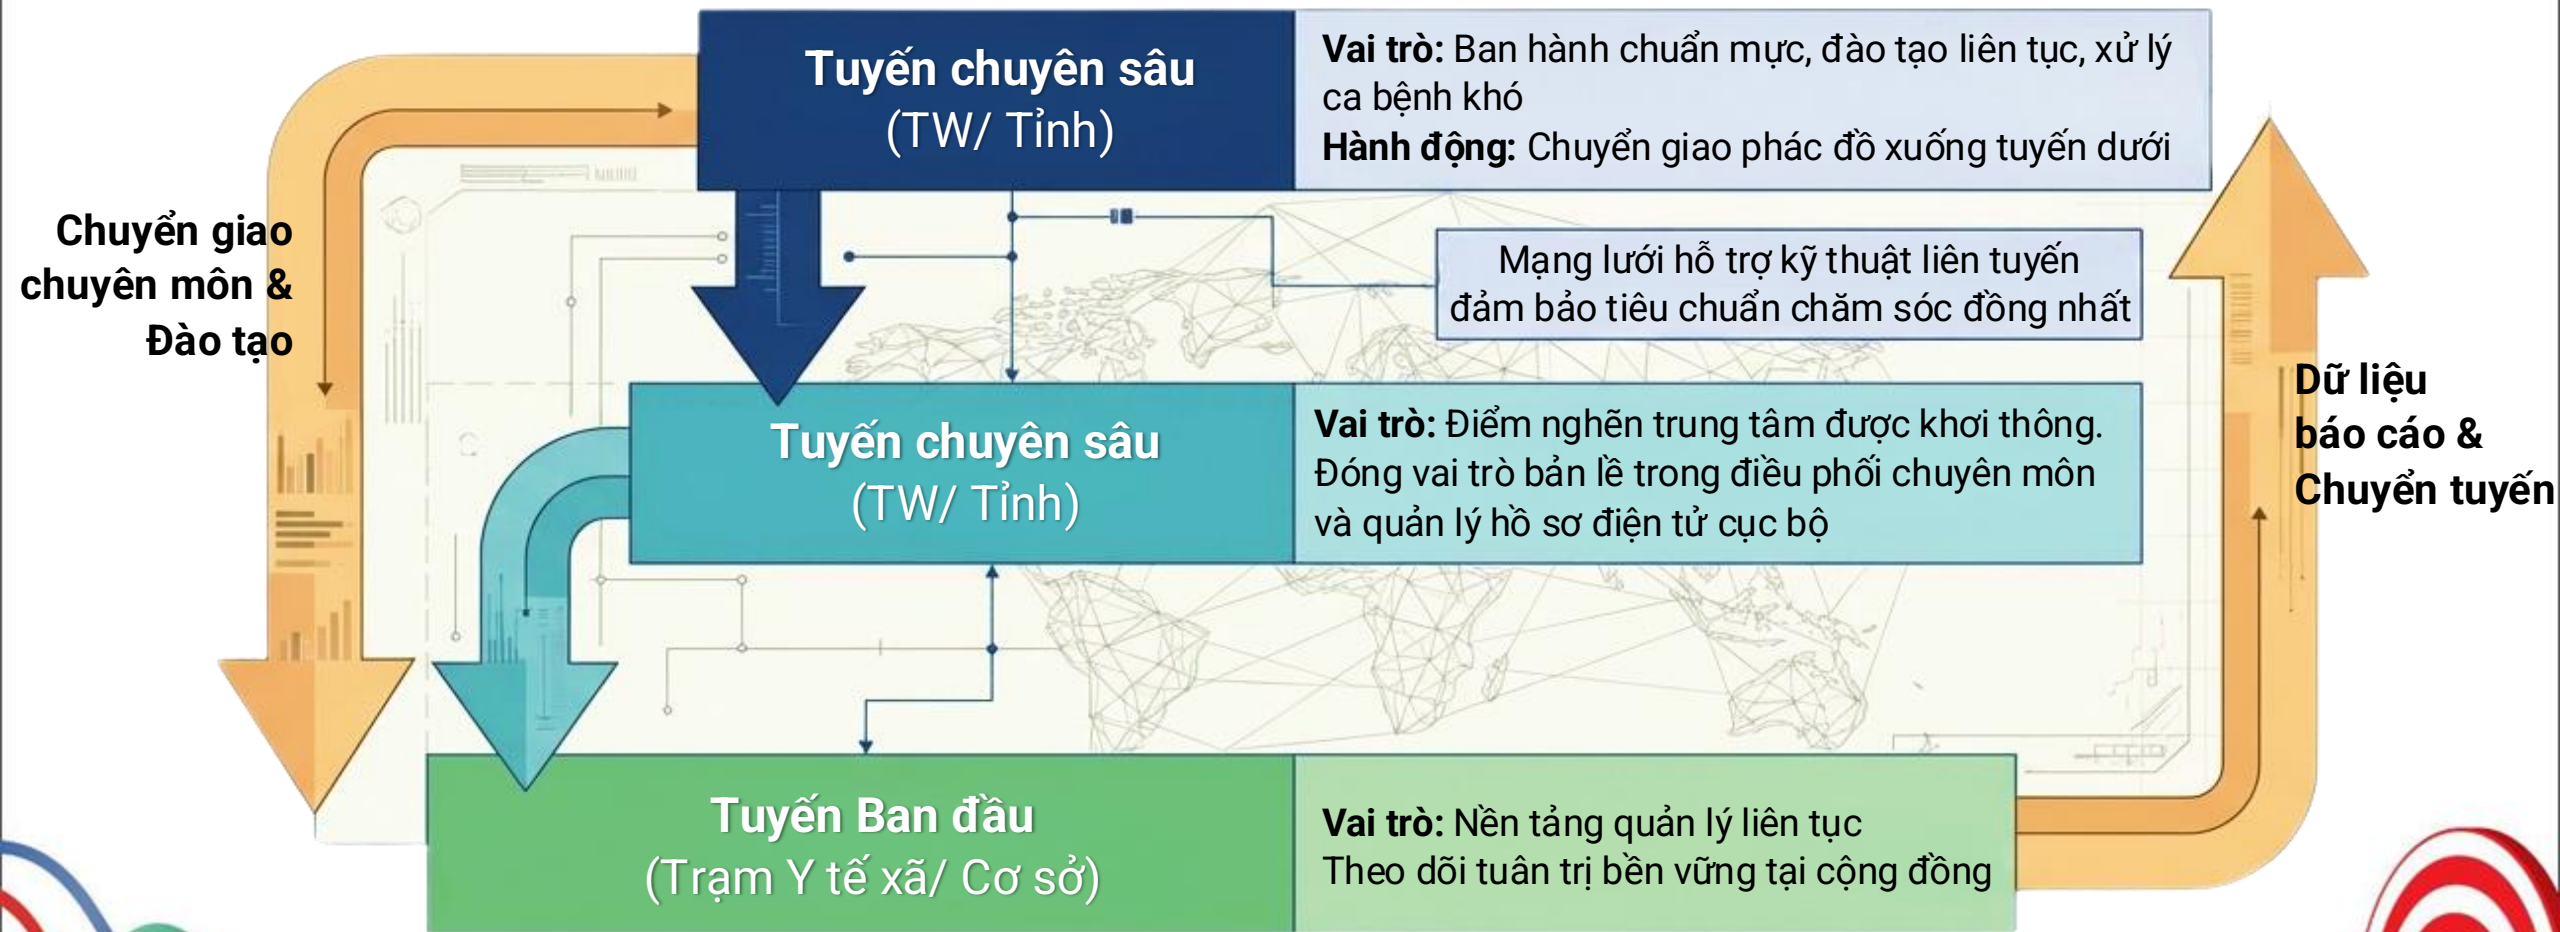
Tuyến chuyên sâu
(TW/ Tỉnh)

Vai trò: Ban hành chuẩn mực, đào tạo liên tục, xử lý ca bệnh khó
Hành động: Chuyển giao phác đồ xuống tuyến dưới

Chuyển giao chuyên môn & Đào tạo

Mạng lưới hỗ trợ kỹ thuật liên tuyến đảm bảo tiêu chuẩn chăm sóc đồng nhất

Dữ liệu báo cáo & Chuyển tuyến

Tuyến chuyên sâu
(TW/ Tỉnh)

Vai trò: Điểm nghẽn trung tâm được khơi thông. Đóng vai trò bản lề trong điều phối chuyên môn và quản lý hồ sơ điện tử cục bộ

Tuyến Ban đầu
(Trạm Y tế xã/ Cơ sở)

Vai trò: Nền tảng quản lý liên tục
Theo dõi tuân trị bền vững tại cộng đồng